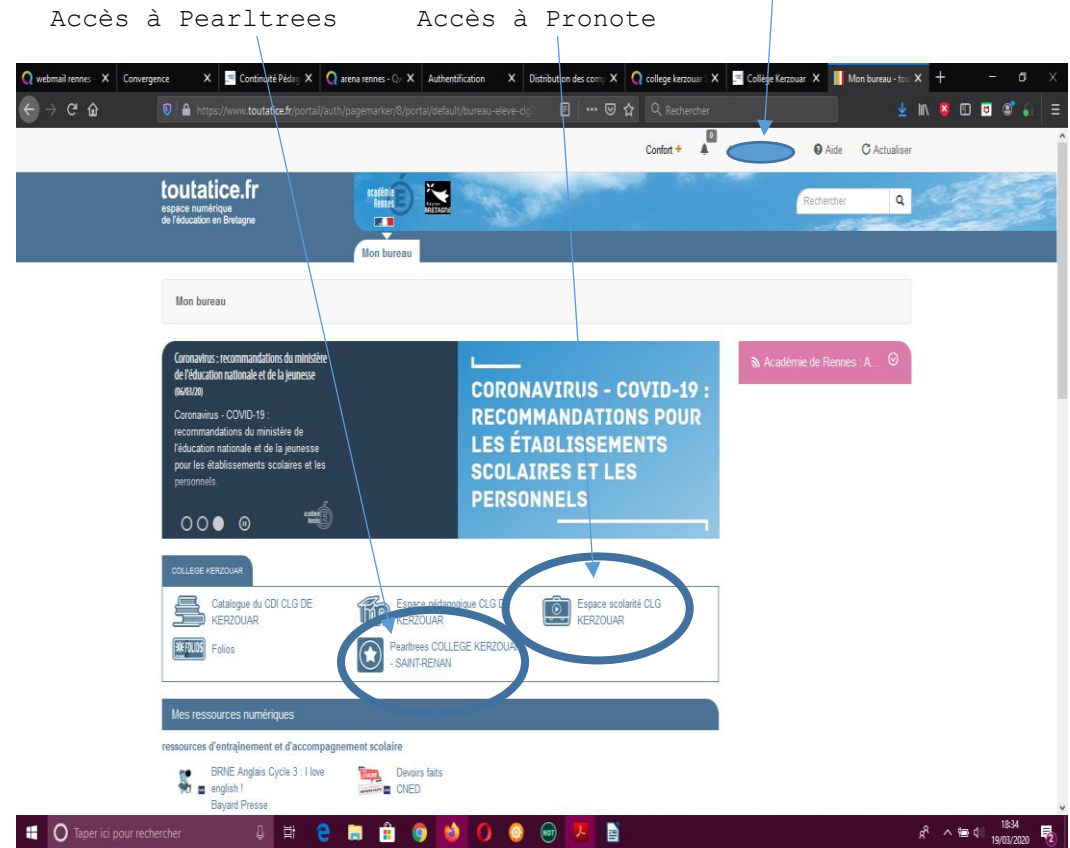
Accès à Pearltrees Accès à Pronote

webmail rennes X | Convergence X | Continuité Pédag X | arena rennes - Q X | Authentification X | Distribution des comp X | college kerzouar X | Collège Kerzouar X | Mon bureau - tou X | +

https://www.toutatice.fr/portail/auth/pagemarker/8/portal/default/bureau-eleve-clg

Rechercher

Confort + 0 Aide Actualiser

toutatice.fr
espace numérique de l'éducation en Bretagne

académie Rennes

BRETAGNE

Rechercher

Mon bureau

Mon bureau

Coronavirus : recommandations du ministère de l'éducation nationale et de la jeunesse (06/03/20)

Coronavirus - COVID-19 : recommandations du ministère de l'éducation nationale et de la jeunesse pour les établissements scolaires et les personnels.

CORONAVIRUS - COVID-19 : RECOMMANDATIONS POUR LES ÉTABLISSEMENTS SCOLAIRES ET LES PERSONNELS

Académie de Rennes : A...

COLLEGE KERZOUAR

Catalogue du CDI CLG DE KERZOUAR

Espace pédagogique CLG DE KERZOUAR

Espace scolarité CLG KERZOUAR

Folios

Pearltrees COLLEGE KERZOUAR - SAINT-RENAN

Mes ressources numériques

ressources d'entraînement et d'accompagnement scolaire

BRNE Anglais Cycle 3 : I love english !
Bayard Presse

Devoirs faits
CNED

Taper ici pour rechercher

18:34
19/03/2020